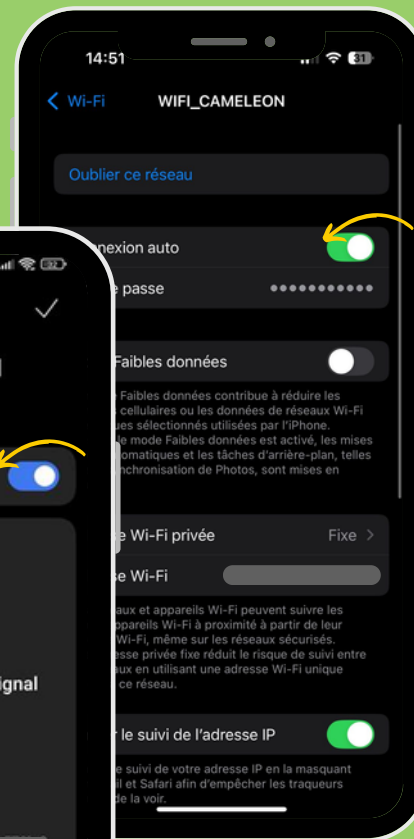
14:51

31

< Wi-Fi WIFI_CAMELEON

Oublier ce réseau

nexion auto

e passe ●●●●●●●●●●●

Faibles données

Faibles données contribue à réduire les cellulaires ou les données de réseaux Wi-Fi ues sélectionnés utilisées par l'iPhone. le mode Faibles données est activé, les mises omatiques et les tâches d'arrière-plan, telles nchronisation de Photos, sont mises en

e Wi-Fi privée Fixe >

se Wi-Fi

aux et appareils Wi-Fi peuvent suivre les ppareils Wi-Fi à proximité à partir de leur Wi-Fi, même sur les réseaux sécurisés. esse privée fixe réduit le risque de suivi entre aux en utilisant une adresse Wi-Fi unique ce réseau.

r le suivi de l'adresse IP

suivi de votre adresse IP en la masquant il et Safari afin d'empêcher les traqueurs de la voir.

32

ignal